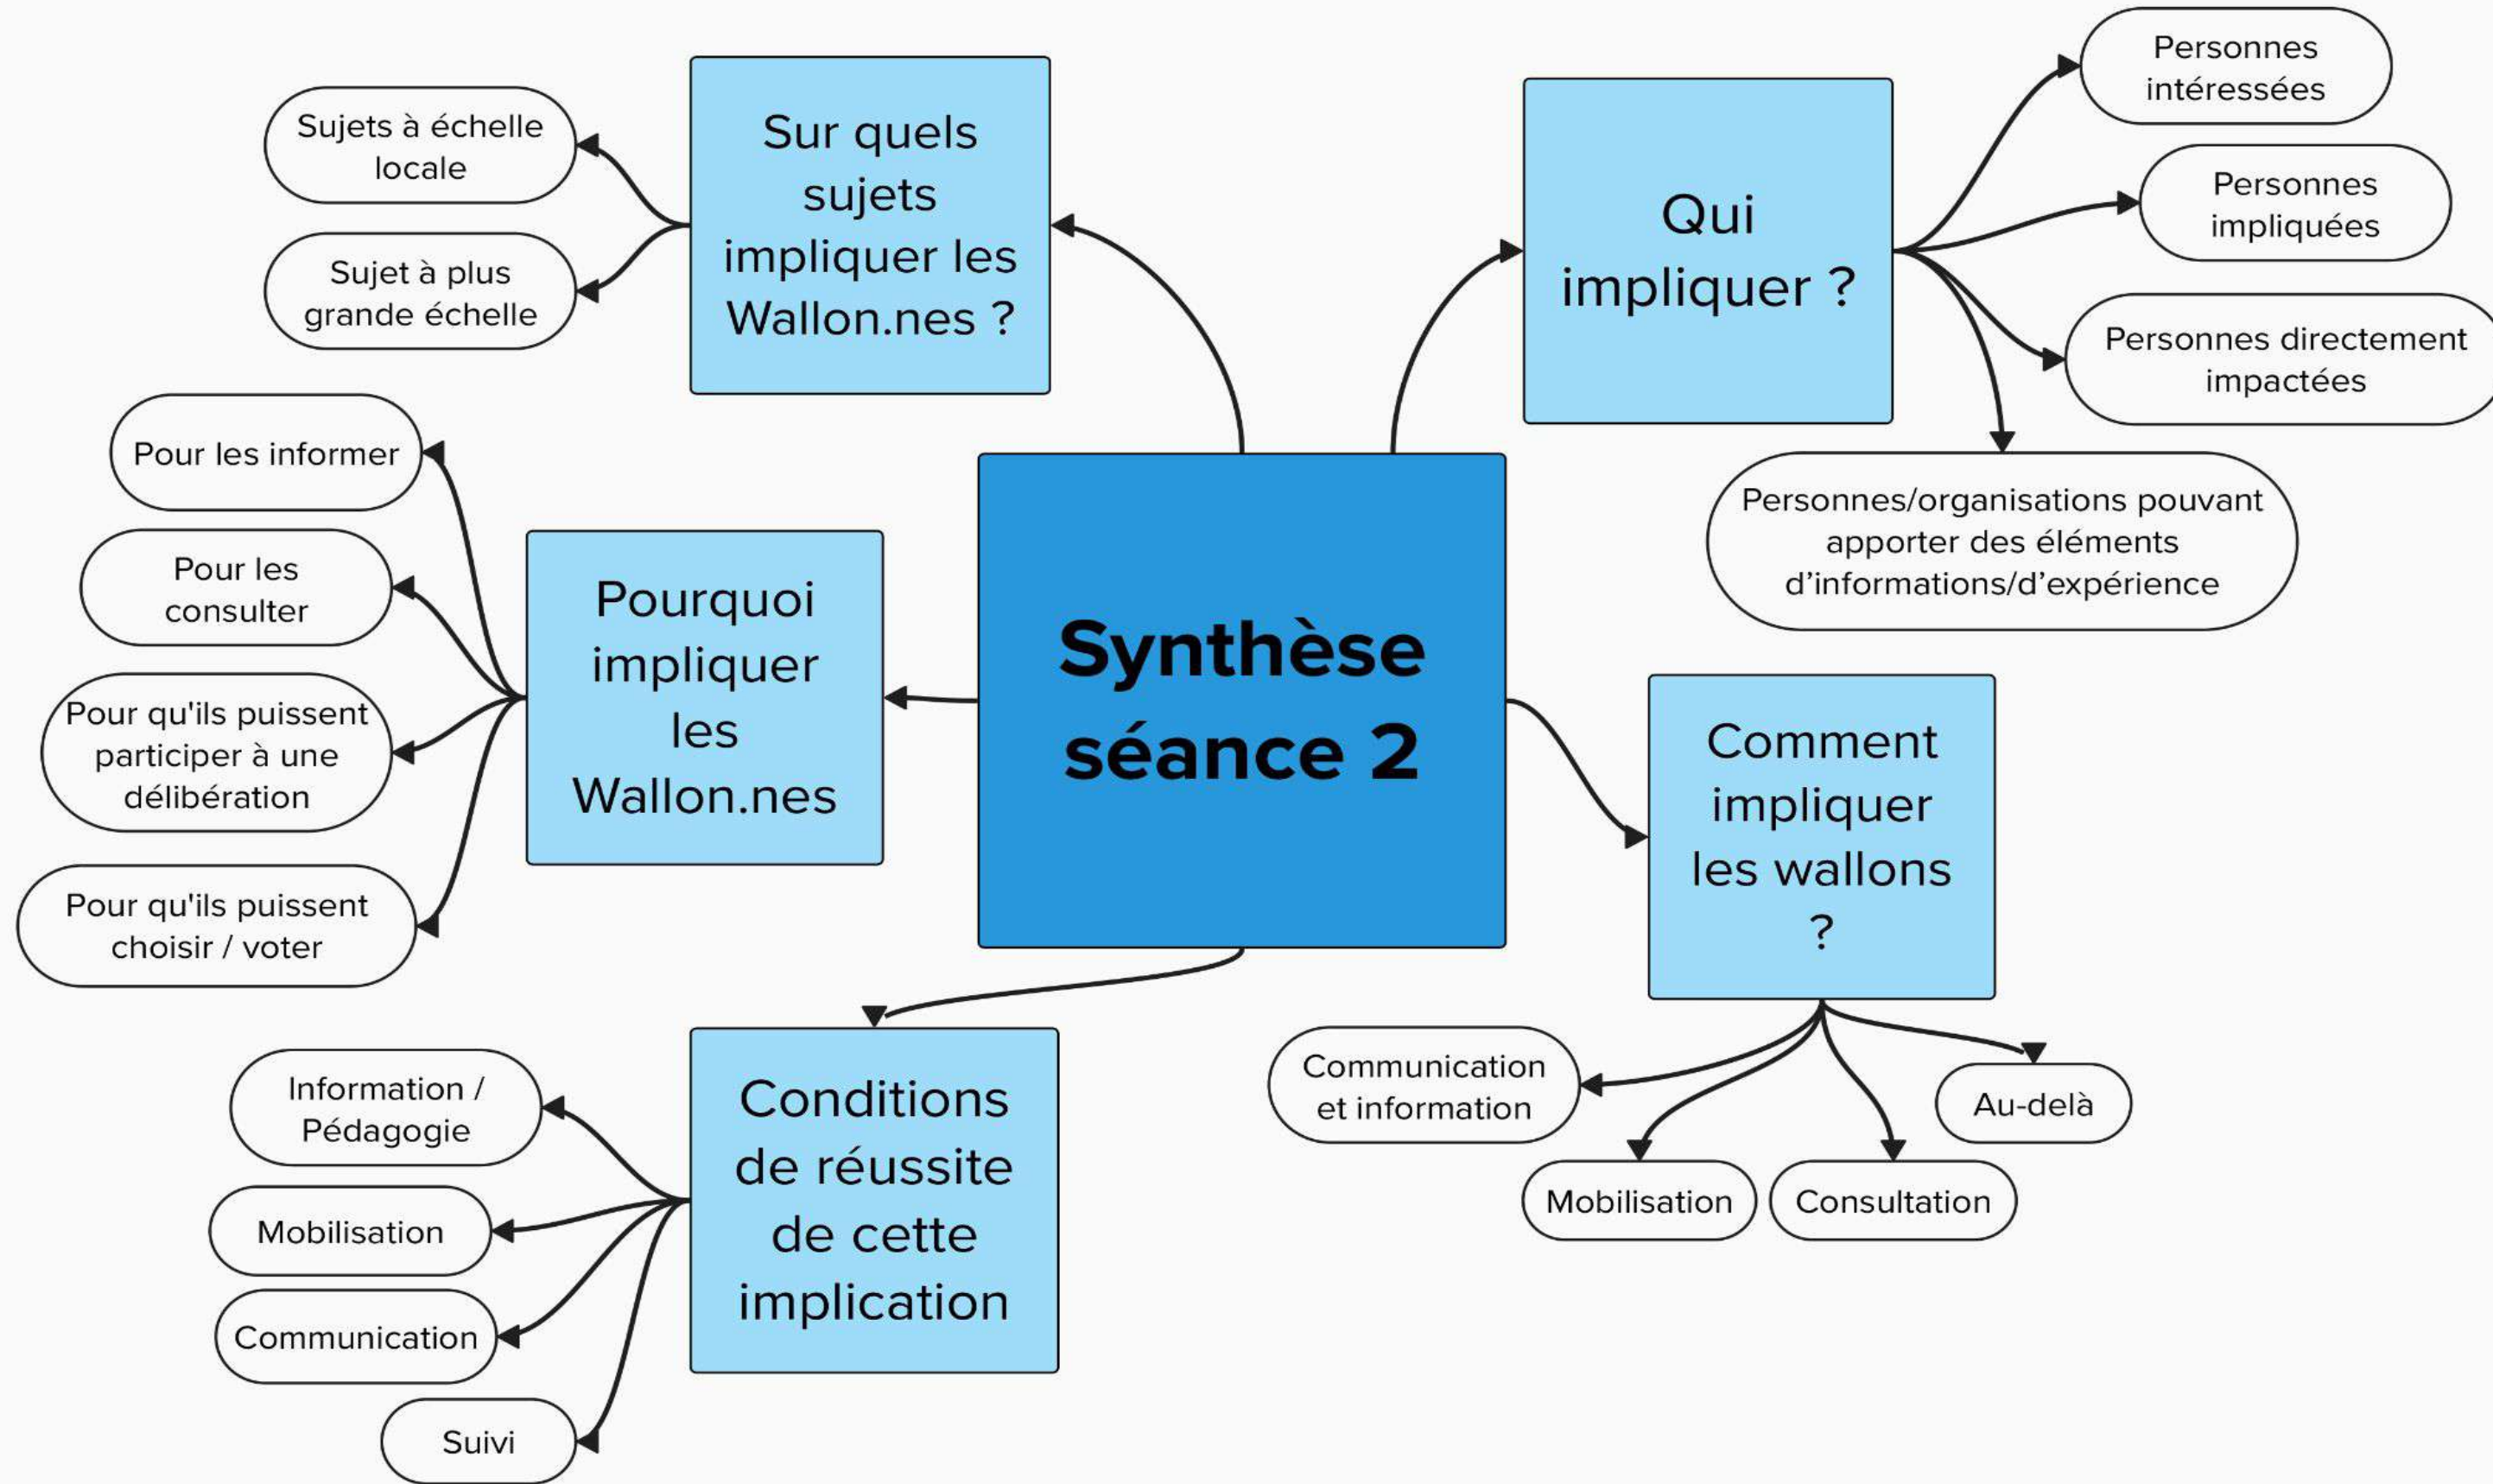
Synthèse séance 2

Sur quels sujets impliquer les Wallon.nes ?

Sujets à échelle locale

Sujet à plus grande échelle

Qui impliquer ?

Personnes intéressées

Personnes impliquées

Personnes directement impactées

Personnes/organisations pouvant apporter des éléments d'informations/d'expérience

Pourquoi impliquer les Wallon.nes

Pour les informer

Pour les consulter

Pour qu'ils puissent participer à une délibération

Pour qu'ils puissent choisir / voter

Comment impliquer les wallons ?

Communication et information

Mobilisation

Consultation

Au-delà

Conditions de réussite de cette implication

Information / Pédagogie

Mobilisation

Communication

Suivi